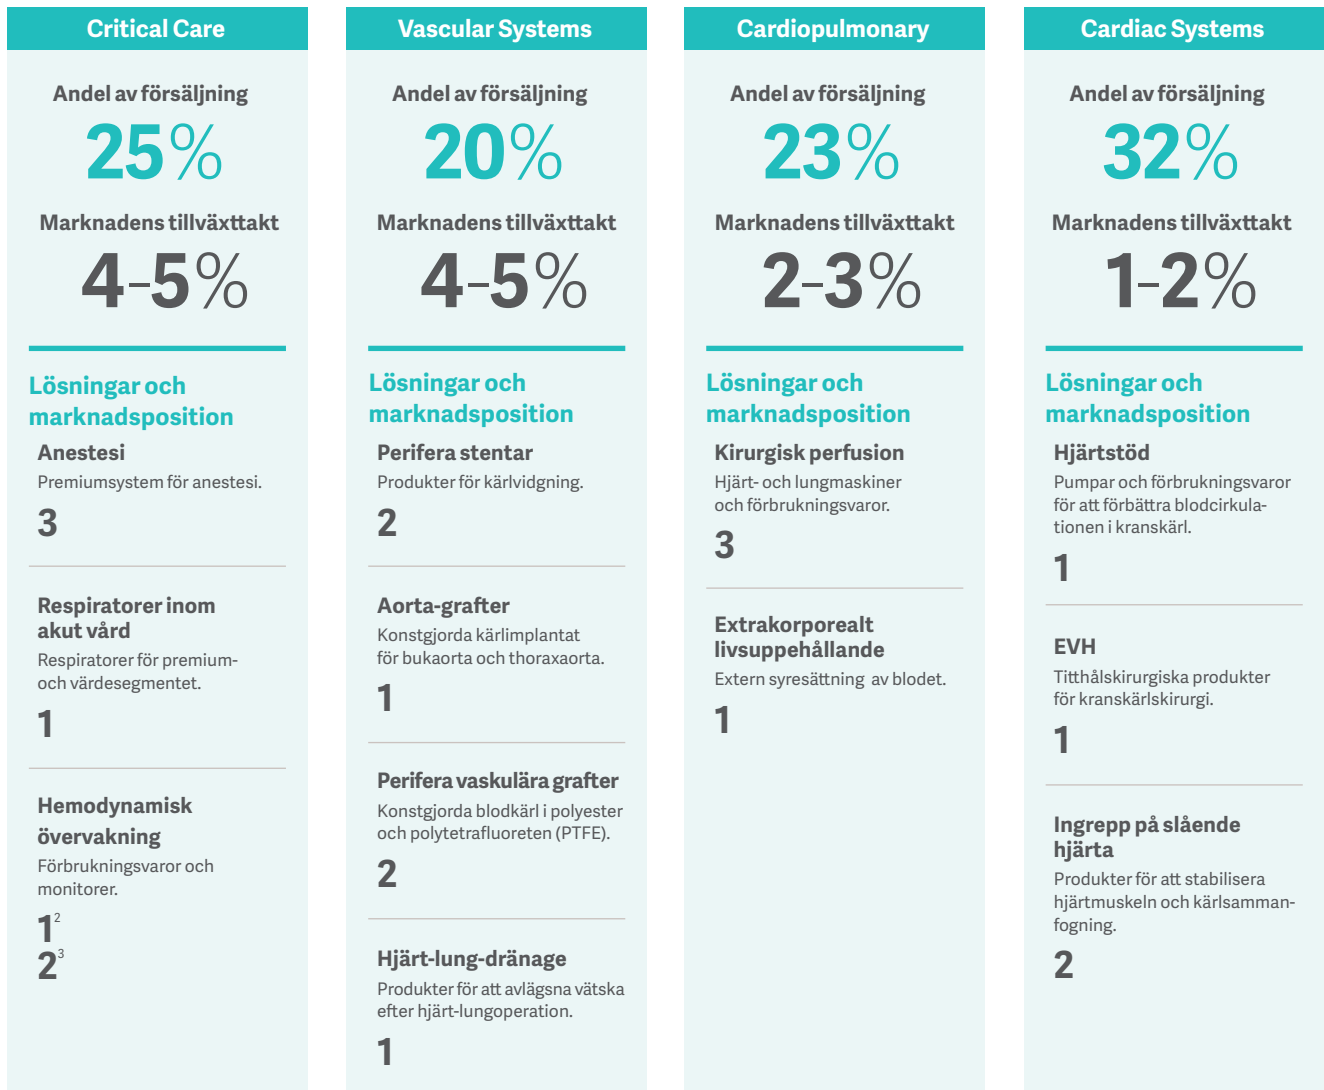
Critical Care

Andel av försäljning
25%

Marknadens tillväxttakt
4–5%

Lösningar och marknadsposition

Anestesi
Premiumsystem för anestesi.
3

Respiratorer inom akut vård
Respiratorer för premium- och värdesegmentet.
1

Hemodynamisk övervakning
Förbrukningsvaror och monitorer.
$1^2$
$2^3$

Vascular Systems

Andel av försäljning
20%

Marknadens tillväxttakt
4–5%

Lösningar och marknadsposition

Perifera stentar
Produkter för kärlvidgning.
2

Aorta-grafter
Konstgjorda kärlimplantat för bukaorta och thoraxaorta.
1

Perifera vaskulära grafter
Konstgjorda blodkärl i polyester och polytetrafluoreten (PTFE).
2

Hjärt-lung-dränage
Produkter för att avlägsna vätska efter hjärt-lungoperation.
1

Cardiopulmonary

Andel av försäljning
23%

Marknadens tillväxttakt
2–3%

Lösningar och marknadsposition

Kirurgisk perfusion
Hjärt- och lungmaskiner och förbrukningsvaror.
3

Extrakorporealt livsuppehållande
Extern syresättning av blodet.
1

Cardiac Systems

Andel av försäljning
32%

Marknadens tillväxttakt
1–2%

Lösningar och marknadsposition

Hjärtstöd
Pumpar och förbrukningsvaror för att förbättra blodcirkulationen i kranskärl.
1

EVH
Titthålskirurgiska produkter för kranskärlskirurgi.
1

Ingrepp på slående hjärta
Produkter för att stabilisera hjärtmuskeln och kärlsammanfogning.
2